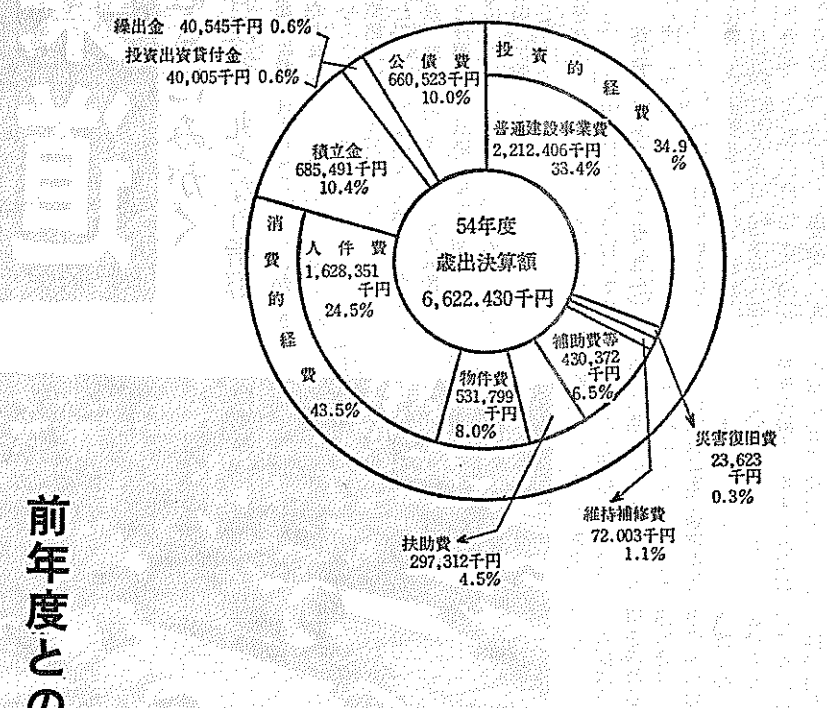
繰出金　40,545千円 0.6%
投資出資貸付金
40,005千円 0.6%

公債費
660,523千円
10.0%

投資的経費
34.9%

普通建設事業費
2,212,406千円
33.4%

積立金
685,491千円
10.4%

消費的経費
43.5%

人件費
1,628,351千円
24.5%

54年度
歳出決算額
6,622,430千円

補助費等
430,372千円
6.5%

物件費
531,799千円
8.0%

災害復旧費
23,623千円
0.3%

維持補修費
72,003千円
1.1%

扶助費
297,312千円
4.5%

前年度との